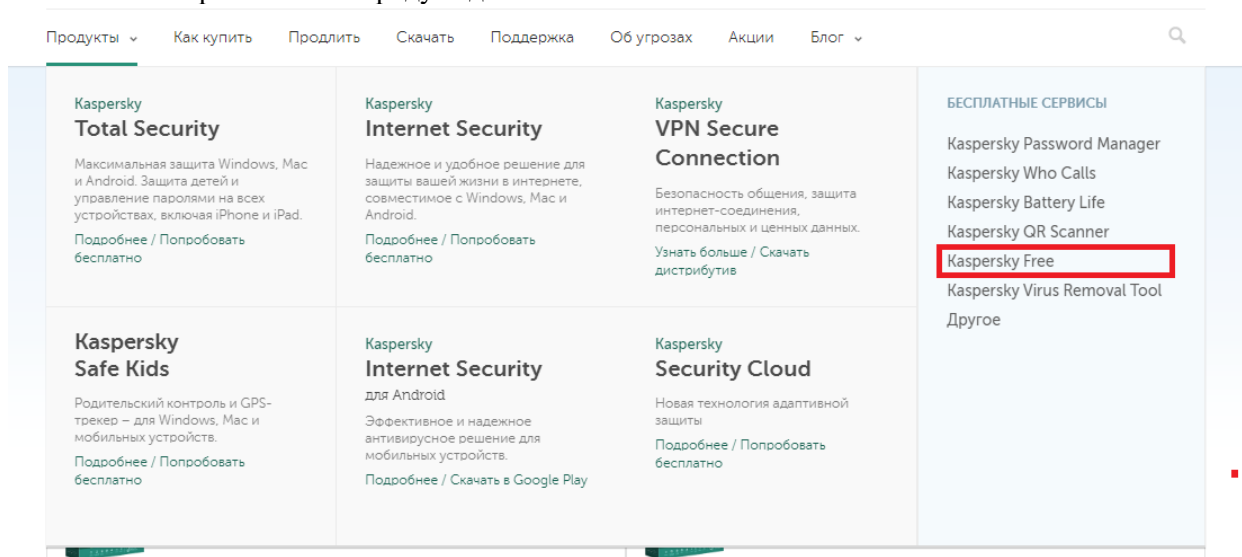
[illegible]

Продукты ⌄ Как купить Продлить Скачать Поддержка Об угрозах Акции Блог ⌄

Kaspersky
Total Security

Максимальная защита Windows, Mac и Android. Защита детей и управление паролями на всех устройствах, включая iPhone и iPad.

Подробнее / Попробовать бесплатно

Kaspersky
Internet Security

Надежное и удобное решение для защиты вашей жизни в интернете, совместимое с Windows, Mac и Android.

Подробнее / Попробовать бесплатно

Kaspersky
VPN Secure Connection

Безопасность общения, защита интернет-соединения, персональных и ценных данных.

Узнать больше / Скачать дистрибутив

БЕСПЛАТНЫЕ СЕРВИСЫ

Kaspersky Password Manager
Kaspersky Who Calls
Kaspersky Battery Life
Kaspersky QR Scanner
Kaspersky Free
Kaspersky Virus Removal Tool
Другое

Kaspersky
Safe Kids

Родительский контроль и GPS-трекер – для Windows, Mac и мобильных устройств.

Подробнее / Попробовать бесплатно

Kaspersky
Internet Security
для Android

Эффективное и надежное антивирусное решение для мобильных устройств.

Подробнее / Скачать в Google Play

Kaspersky
Security Cloud

Новая технология адаптивной защиты

Подробнее / Попробовать бесплатно